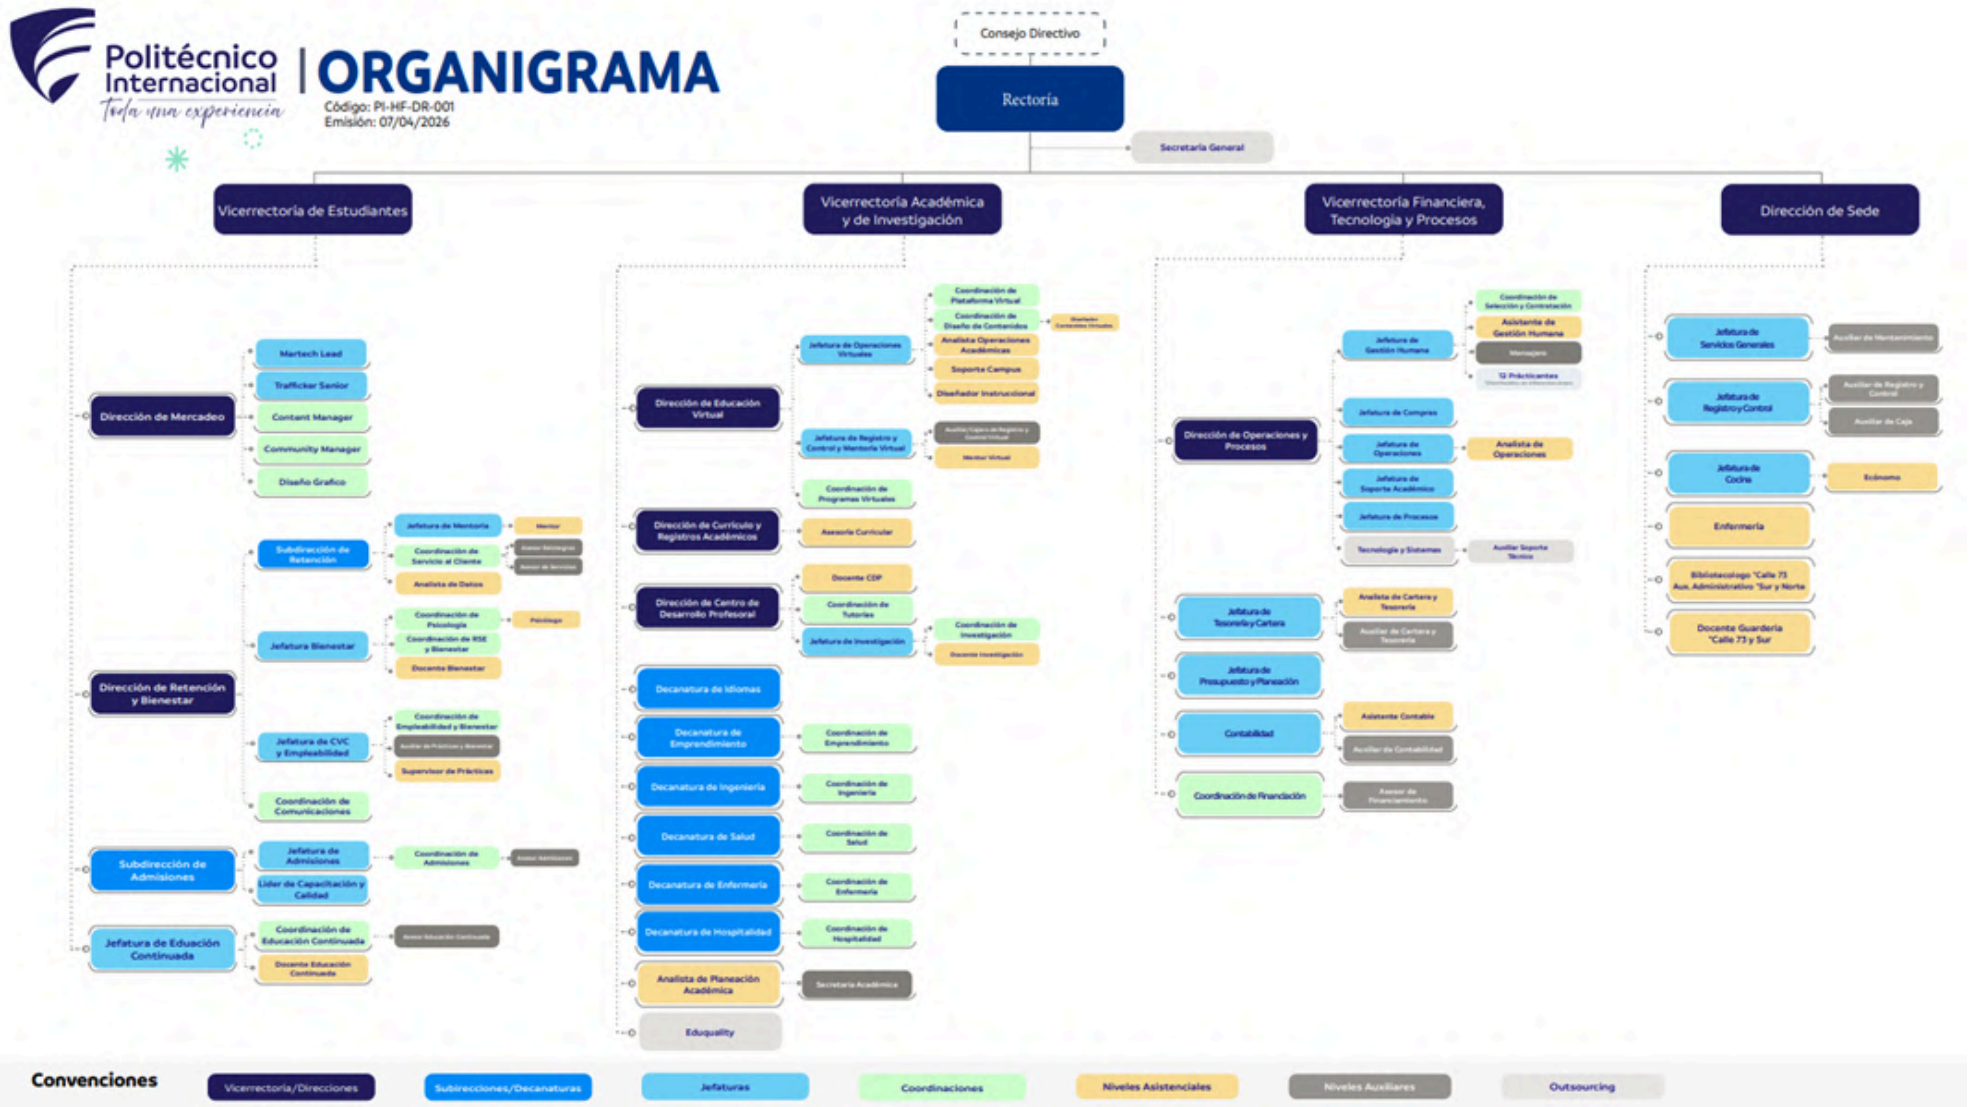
Politécnico Internacional
Toda una experiencia

ORGANIGRAMA
Código: PI-HF-DR-001
Emisión: 07/04/2026

Consejo Directivo
Rectoría
Secretaría General

Vicerrectoría de Estudiantes
Vicerrectoría Académica y de Investigación
Vicerrectoría Financiera, Tecnología y Procesos
Dirección de Sede

Dirección de Mercadeo
Martech Lead
Trafficker Senior
Content Manager
Community Manager
Diseño Grafico

Dirección de Retención y Bienestar
Subdirección de Retención
Jefatura de Mentoría
Mentor
Coordinación de Servicio al Cliente
Asesor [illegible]
Asesor de Servicios
Analista de Datos
Jefatura Bienestar
Coordinación de Psicología
Psicólogo
Coordinación de RSE y Bienestar
Docente Bienestar
Jefatura de CVC y Empleabilidad
Coordinación de Empleabilidad y Bienestar
Auxiliar de Prácticas y Bienestar
Supervisor de Prácticas
Coordinación de Comunicaciones

Subdirección de Admisiones
Jefatura de Admisiones
Coordinación de Admisiones
Asesor Admisiones
Líder de Capacitación y Calidad

Jefatura de Eduación Continuada
Coordinación de Educación Continuada
Asesor Educación Continuada
Docente Educación Continuada

Dirección de Educación Virtual
Jefatura de Operaciones Virtuales
Coordinación de Plataforma Virtual
Coordinación de Diseño de Contenidos
Diseñador Contenidos Virtuales
Analista Operaciones Académicas
Soporte Campus
Diseñador Instruccional
Jefatura de Registro y Control y Mentoría Virtual
Auxiliar/Líder de Registro y Control Virtual
Mentor Virtual
Coordinación de Programas Virtuales

Dirección de Currículo y Registros Académicos
Asesoría Curricular

Dirección de Centro de Desarrollo Profesoral
Docente CDP
Coordinación de Tutorías
Jefatura de Investigación
Coordinación de Investigación
Docente Investigación

Decanatura de Idiomas
Decanatura de Emprendimiento
Coordinación de Emprendimiento
Decanatura de Ingeniería
Coordinación de Ingeniería
Decanatura de Salud
Coordinación de Salud
Decanatura de Enfermería
Coordinación de Enfermería
Decanatura de Hospitalidad
Coordinación de Hospitalidad
Analista de Planeación Académica
Secretaría Académica
Eduquality

Dirección de Operaciones y Procesos
Jefatura de Gestión Humana
Coordinación de Selección y Contratación
Asistente de Gestión Humana
Mensajero
12 Practicantes
Jefatura de Compras
Jefatura de Operaciones
Analista de Operaciones
Jefatura de Soporte Académico
Jefatura de Procesos
Tecnología y Sistemas
Auxiliar Soporte Técnico

Jefatura de Tesorería y Cartera
Analista de Cartera y Tesorería
Auxiliar de Cartera y Tesorería
Jefatura de Presupuesto y Planeación
Contabilidad
Asistente Contable
Auxiliar de Contabilidad
Coordinación de Financiación
Asesor de Financiamiento

Jefatura de Servicios Generales
Auxiliar de Mantenimiento
Jefatura de Registro y Control
Auxiliar de Registro y Control
Auxiliar de Caja
Jefatura de Cocina
Ecónomo
Enfermería
Bibliotecólogo "Calle 73 Aux. Administrativo "Sur y Norte
Docente Guardería "Calle 73 y Sur

Convenciones
Vicerrectoría/Direcciones
Subdirecciones/Decanaturas
Jefaturas
Coordinaciones
Niveles Asistenciales
Niveles Auxiliares
Outsourcing